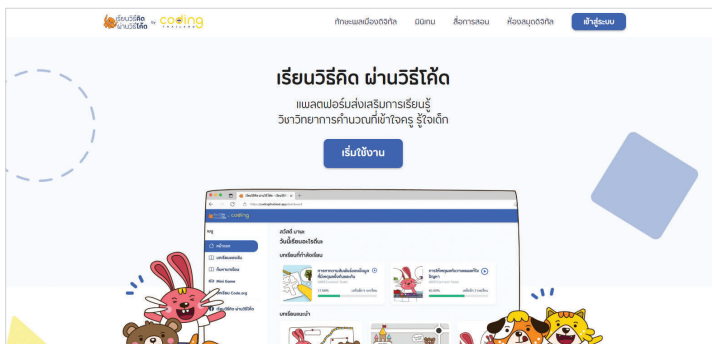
เรียนวิธีคิด ผ่านวิธีโค้ด by coding

ทักษะพลเมืองดิจิทัล นิทรรศน สื่อการสอน ห้องสมุดดิจิทัล เข้าสู่ระบบ

เรียนวิธีคิด ผ่านวิธีโค้ด

แพลตฟอร์มส่งเสริมการเรียนรู้ วิชาวิทยาการคำนวณที่เข้าใจครู รู้ใจเด็ก

เริ่มใช้งาน

สวัสดี มาละ

วันนี้เรียนอะไรดีนะ

บทเรียนที่กำลังเรียน

บทเรียนแนะนำ

หน้าแรก

Mini Game